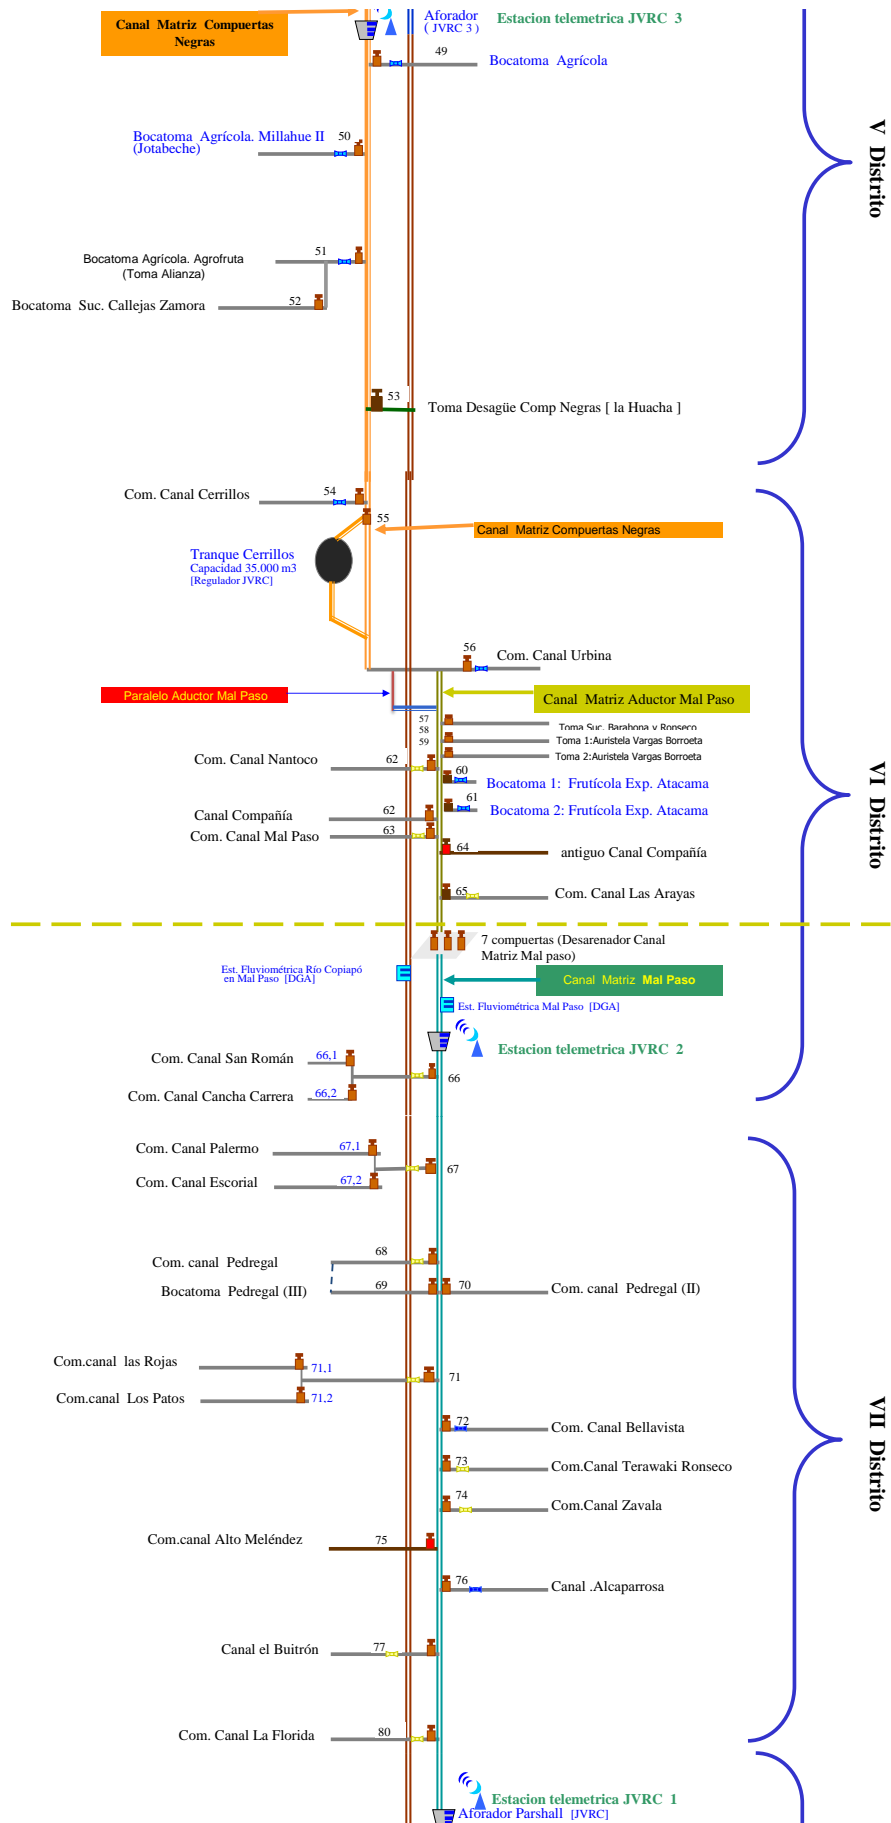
Canal Matriz Compuertas Negras

Aforador ( JVRC 3 )

Estacion telemetrica JVRC 3

49

Bocatoma Agrícola

Bocatoma Agrícola. Millahue II (Jotabeche)

50

Bocatoma Agrícola. Agrofruta (Toma Alianza)

51

Bocatoma Suc. Callejas Zamora

52

V Distrito

53

Toma Desagüe Comp Negras [ la Huacha ]

Com. Canal Cerrillos

54

55

Canal Matriz Compuertas Negras

Tranque Cerrillos
Capacidad 35.000 m3
[Regulador JVRC]

56

Com. Canal Urbina

Paralelo Aductor Mal Paso

Canal Matriz Aductor Mal Paso

57
58
59

Toma Suc. Barahona y Ronseco

Toma 1:Auristela Vargas Borroeta

Toma 2:Auristela Vargas Borroeta

Com. Canal Nantoco

62

60

Bocatoma 1: Frutícola Exp. Atacama

61

Bocatoma 2: Frutícola Exp. Atacama

Canal Compañía

62

Com. Canal Mal Paso

63

64

antiguo Canal Compañía

65

Com. Canal Las Arayas

VI Distrito

7 compuertas (Desarenador Canal Matriz Mal paso)

Est. Fluviométrica Río Copiapó en Mal Paso [DGA]

Canal Matriz Mal Paso

Est. Fluviométrica Mal Paso [DGA]

Estacion telemetrica JVRC 2

Com. Canal San Román

66,1

66

Com. Canal Cancha Carrera

66,2

Com. Canal Palermo

67,1

67

Com. Canal Escorial

67,2

Com. canal Pedregal

68

Bocatoma Pedregal (III)

69

70

Com. canal Pedregal (II)

Com.canal las Rojas

71,1

71

Com.canal Los Patos

71,2

72

Com. Canal Bellavista

73

Com.Canal Terawaki Ronseco

74

Com.Canal Zavala

VII Distrito

Com.canal Alto Meléndez

75

76

Canal .Alcaparrosa

Canal el Buitrón

77

Com. Canal La Florida

80

Estacion telemetrica JVRC 1

Aforador Parshall [JVRC]